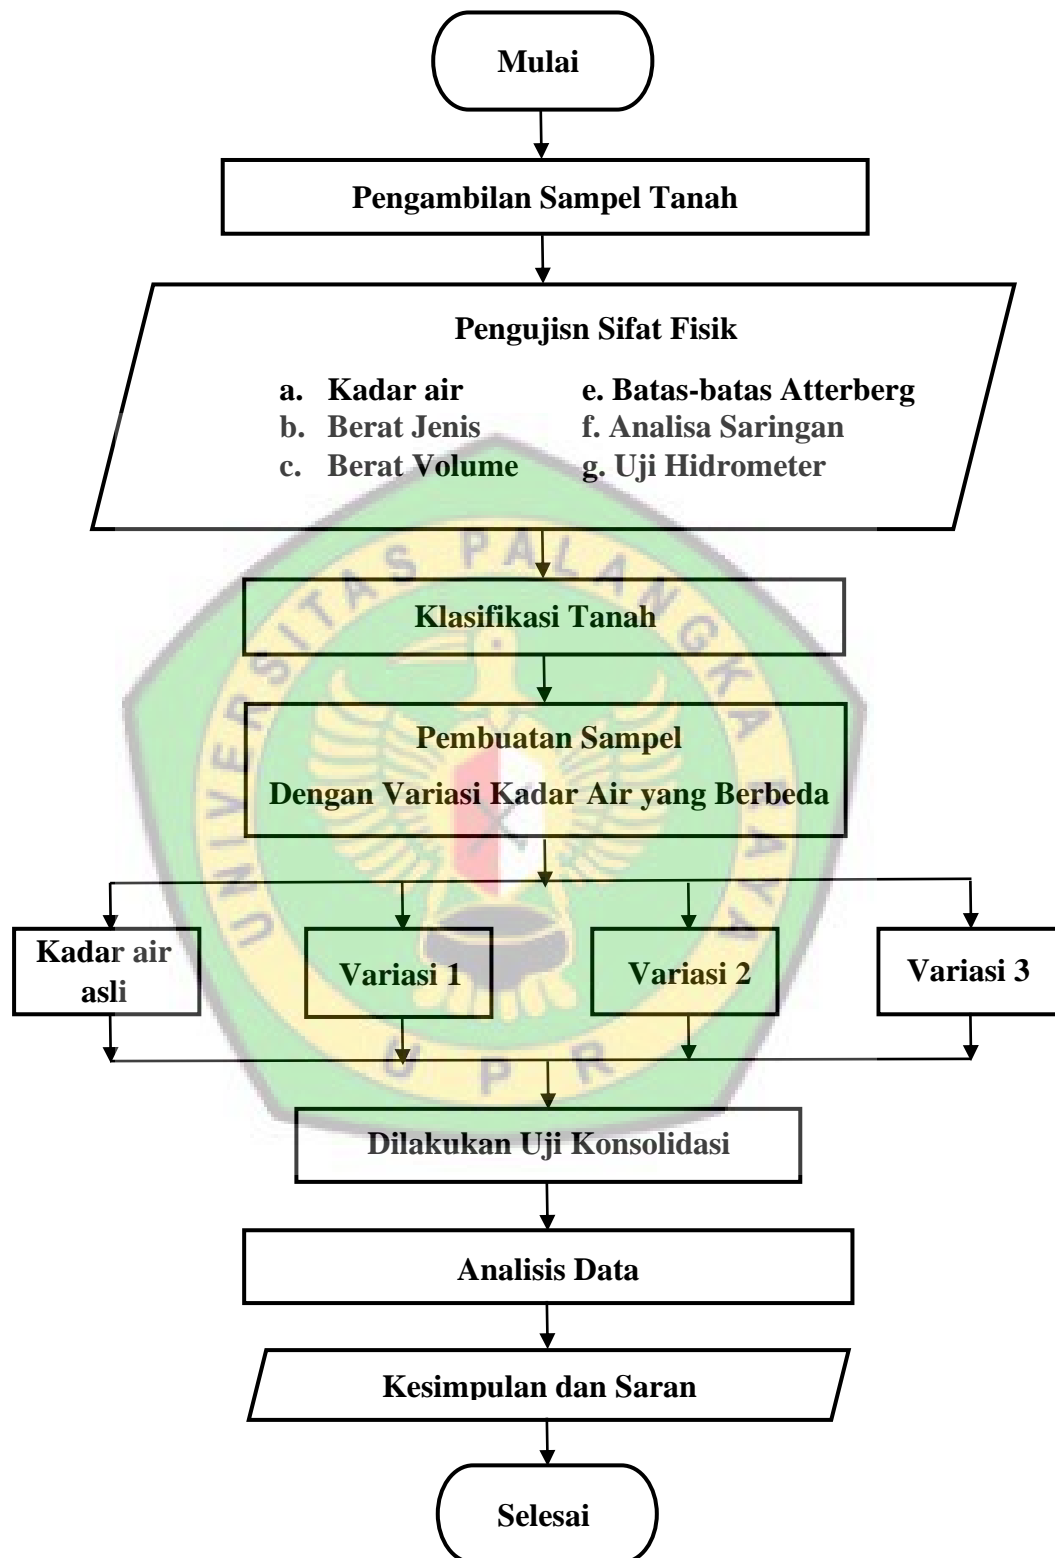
Mulai

Pengambilan Sampel Tanah

Pengujisn Sifat Fisik

a. Kadar air
b. Berat Jenis
c. Berat Volume

e. Batas-batas Atterberg
f. Analisa Saringan
g. Uji Hidrometer

Klasifikasi Tanah

Pembuatan Sampel
Dengan Variasi Kadar Air yang Berbeda

Kadar air asli

Variasi 1

Variasi 2

Variasi 3

Dilakukan Uji Konsolidasi

Analisis Data

Kesimpulan dan Saran

Selesai